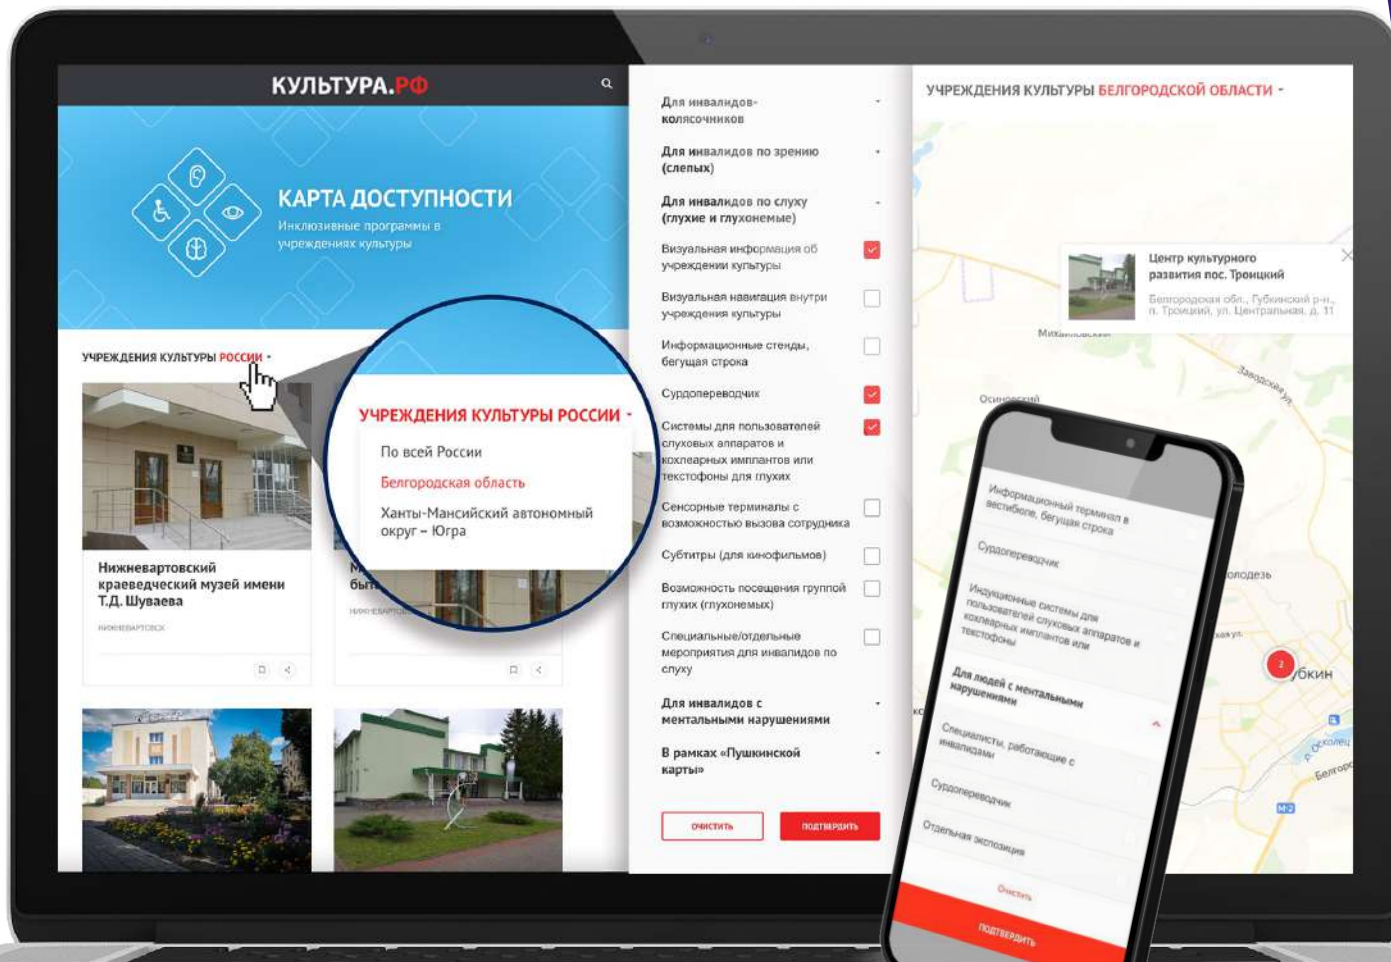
КУЛЬТУРА.РФ

КАРТА ДОСТУПНОСТИ
Инклюзивные программы в учреждениях культуры

УЧРЕЖДЕНИЯ КУЛЬТУРЫ РОССИИ

УЧРЕЖДЕНИЯ КУЛЬТУРЫ РОССИИ
По всей России
Белгородская область
Ханты-Мансийский автономный округ – Югра

Нижневартовский краеведческий музей имени Т.Д. Шуваева
НИЖНЕВАРТОВСК

Для инвалидов-колясочников
Для инвалидов по зрению (слепых)
Для инвалидов по слуху (глухие и глухонемые)
Визуальная информация об учреждении культуры
Визуальная навигация внутри учреждения культуры
Информационные стенды, бегущая строка
Сурдопереводчик
Системы для пользователей слуховых аппаратов и кохлеарных имплантов или текстофоны для глухих
Сенсорные терминалы с возможностью вызова сотрудника
Субтитры (для кинофильмов)
Возможность посещения группой глухих (глухонемых)
Специальные/отдельные мероприятия для инвалидов по слуху
Для инвалидов с ментальными нарушениями
В рамках «Пушкинской карты»
ОЧИСТИТЬ
ПОДТВЕРДИТЬ

УЧРЕЖДЕНИЯ КУЛЬТУРЫ БЕЛГОРОДСКОЙ ОБЛАСТИ
Центр культурного развития пос. Троицкий
Белгородская обл., Губкинский р-н, п. Троицкий, ул. Центральная, д. 11
Губкин

Информационный терминал в вестибюле, бегущая строка
Сурдопереводчик
Индукционные системы для пользователей слуховых аппаратов и кохлеарных имплантов или текстофоны
Для людей с ментальными нарушениями
Специалисты, работающие с инвалидами
Сурдопереводчик
Отдельная экспозиция
Очистить
ПОДТВЕРДИТЬ